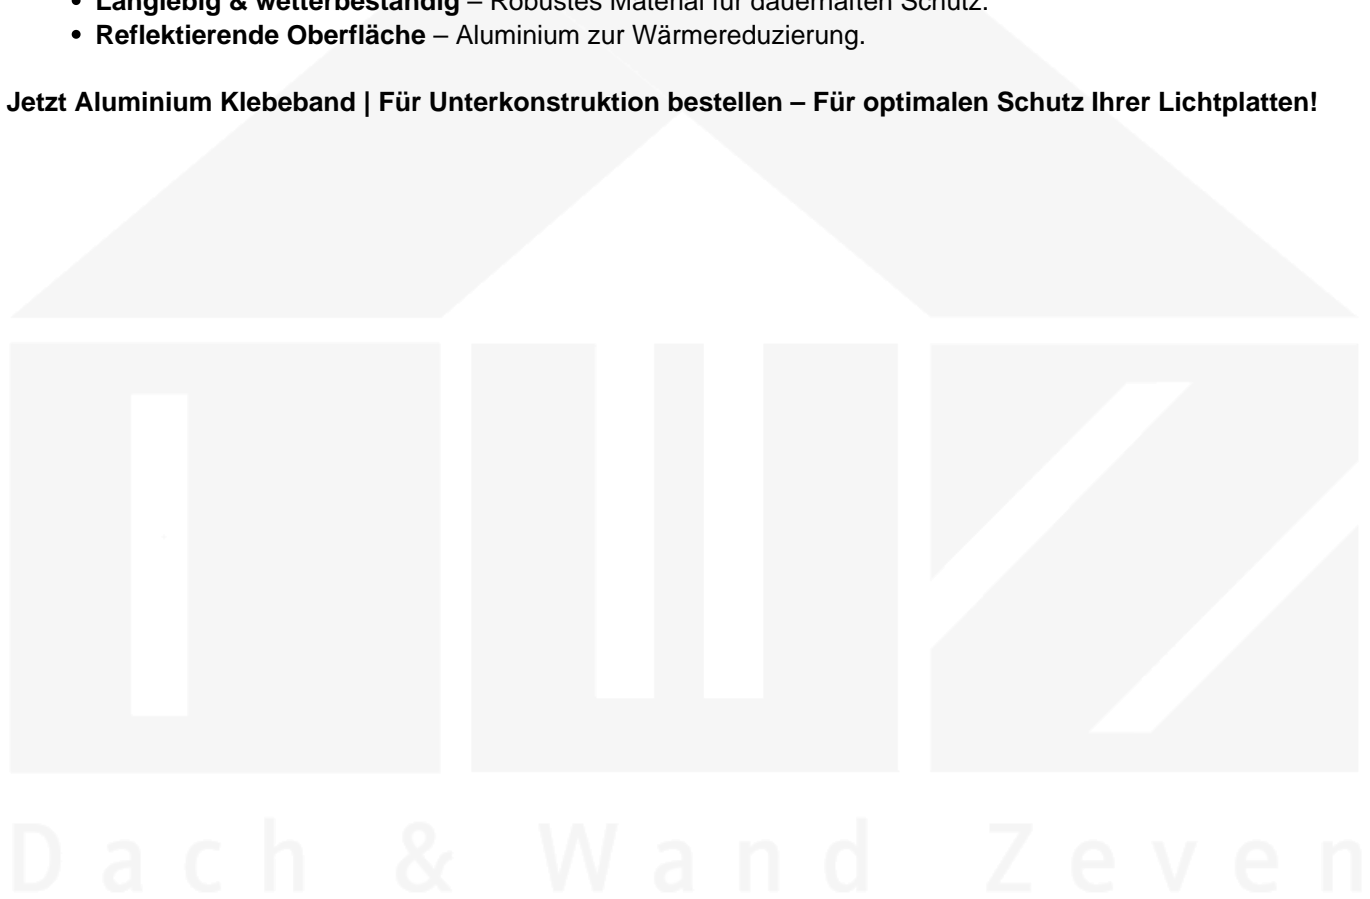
- **Langlebig & wetterbeständig** – Robustes Material für dauerhaften Schutz.
- **Reflektierende Oberfläche** – Aluminium zur Wärmereduzierung.

**Jetzt Aluminium Klebeband | Für Unterkonstruktion bestellen – Für optimalen Schutz Ihrer Lichtplatten!**

Dach & Wand Zeven